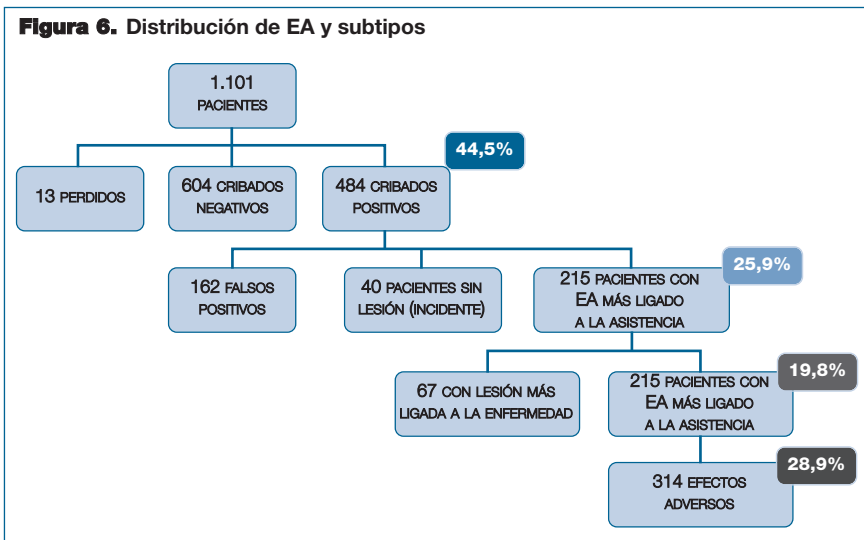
**Figura 6.** Distribución de EA y subtipos

1.101 PACIENTES

13 PERDIDOS

604 CRIBADOS NEGATIVOS

484 CRIBADOS POSITIVOS

44,5%

162 FALSOS POSITIVOS

40 PACIENTES SIN LESIÓN (INCIDENTE)

215 PACIENTES CON EA MÁS LIGADO A LA ASISTENCIA

25,9%

67 CON LESIÓN MÁS LIGADA A LA ENFERMEDAD

215 PACIENTES CON EA MÁS LIGADO A LA ASISTENCIA

19,8%

314 EFECTOS ADVERSOS

28,9%